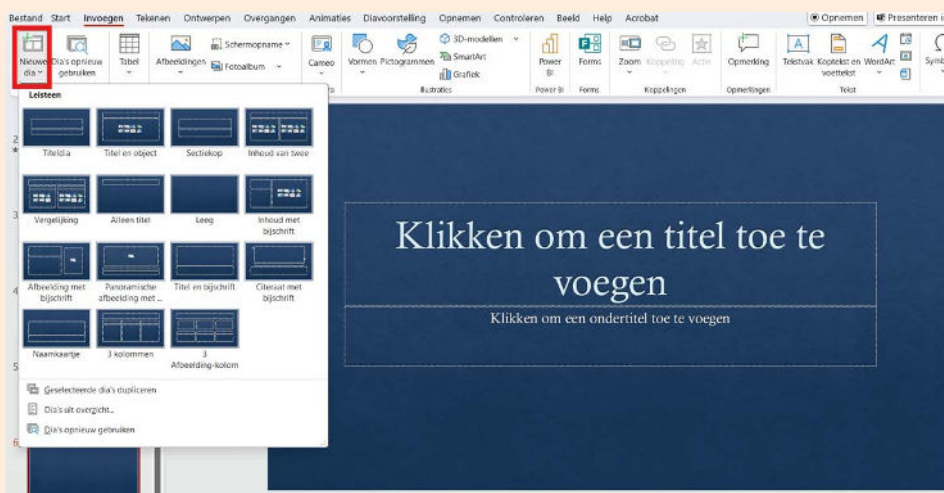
Bestand Start Invoegen Tekenen Ontwerpen Overgangen Animaties Diavoorstelling Opnemen Controleren Beeld Help Acrobat

Opnemen Presenteren i

Nieuwe dia Dia's opnieuw gebruiken Tabel Afbeeldingen Schermopname Fotoalbum Cameo Vormen Pictogrammen 3D-modellen SmartArt Grafiek Power BI Forms Zoom Koppeling Actie Opmerking Tekstvak Koptekst en voettekst WordArt Symb

Illustraties Power BI Forms Koppelingen Opmerkingen Tekst

Leisteen

Titeldia Titel en object Sectiekop Inhoud van twee

Vergelijking Alleen titel Leeg Inhoud met bijschrift

Afbeelding met bijschrift Panoramische afbeelding met ... Titel en bijschrift Citaat met bijschrift

Naamkaartje 3 kolommen 3 Afbeelding-kolom

Geselecteerde dia's dupliceren

Dia's uit overzicht...

Dia's opnieuw gebruiken

Klikken om een titel toe te voegen

Klikken om een ondertitel toe te voegen